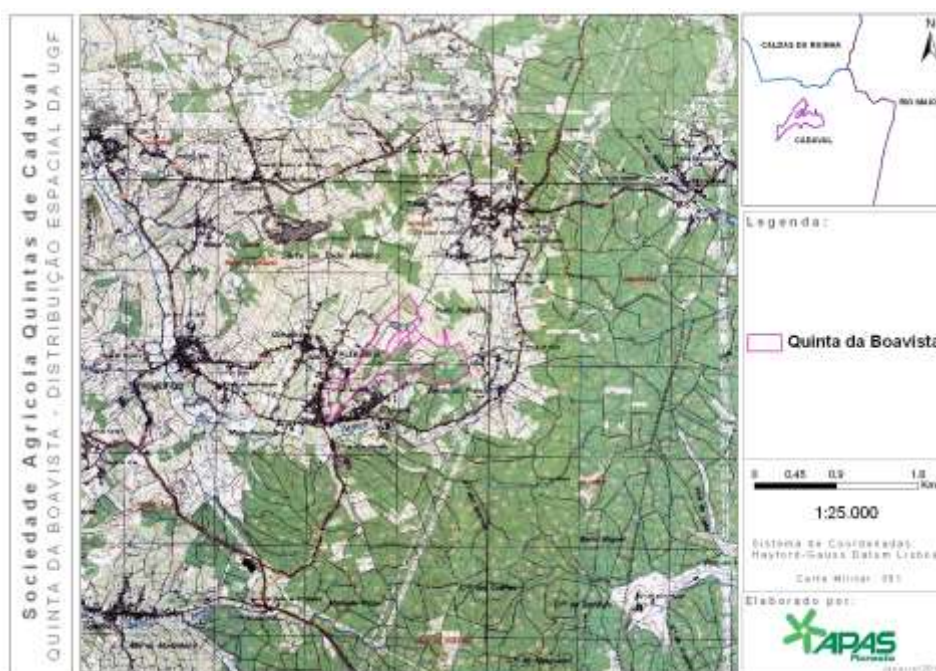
Sociedade Agricola Quintas de Cadaval
QUINTA DA BOAVISTA - DISTRIBUIÇÃO ESPACIAL DA UGF

CALDAS DA RAINHA
N
RIO MAIOR
CADAVAL

Legenda:

Quinta da Boavista

0 0.45 0.9 1.8 Km

1:25.000

Sistema de Coordenadas: Hayford-Gauss Datum Lisboa

Carta Militar: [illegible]

Elaborado por:

APAS Floresta